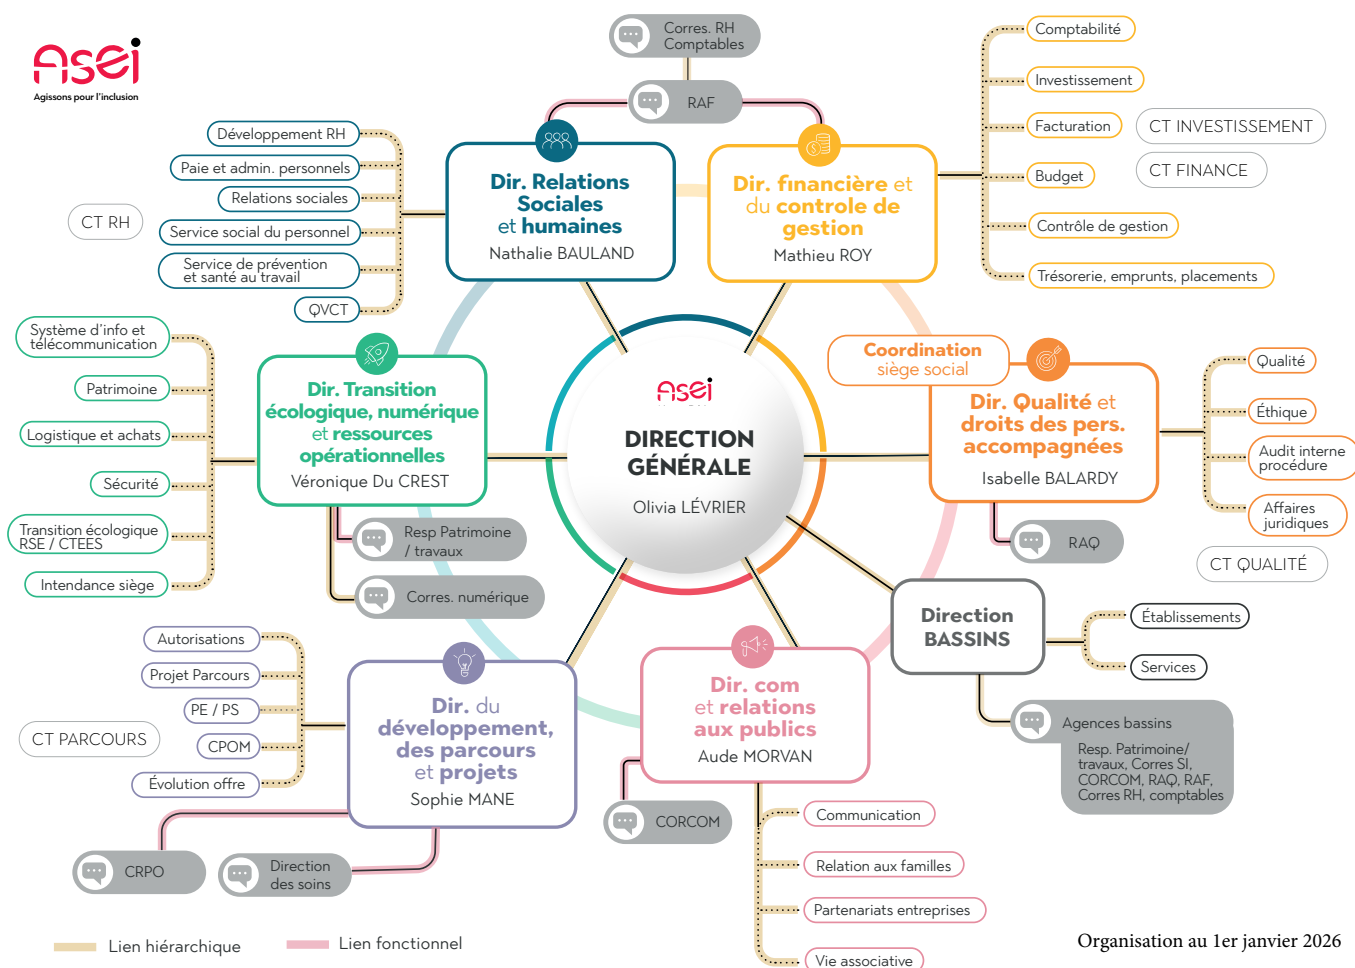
asei
Agissons pour l'inclusion

Corres. RH Comptables

RAF

Dir. Relations Sociales et humaines
Nathalie BAULAND

Développement RH
Paie et admin. personnels
Relations sociales
Service social du personnel
Service de prévention et santé au travail
QVCT

CT RH

Dir. financière et du controle de gestion
Mathieu ROY

Comptabilité
Investissement
Facturation
Budget
Contrôle de gestion
Trésorerie, emprunts, placements

CT INVESTISSEMENT
CT FINANCE

asei
DIRECTION GÉNÉRALE
Olivia LÉVRIER

Système d'info et télécommunication
Patrimoine
Logistique et achats
Sécurité
Transition écologique RSE / CTEES
Intendance siège

Dir. Transition écologique, numérique et ressources opérationnelles
Véronique Du CREST

Resp Patrimoine / travaux
Corres. numérique

Coordination siège social

Dir. Qualité et droits des pers. accompagnées
Isabelle BALARDY

Qualité
Éthique
Audit interne procédure
Affaires juridiques

RAQ

CT QUALITÉ

Direction BASSINS

Établissements
Services

Agences bassins
Resp. Patrimoine/ travaux, Corres SI, CORCOM, RAQ, RAF, Corres RH, comptables

Autorisations
Projet Parcours
PE / PS
CPOM
Évolution offre

CT PARCOURS

Dir. du développement, des parcours et projets
Sophie MANE

Dir. com et relations aux publics
Aude MORVAN

CORCOM

Communication
Relation aux familles
Partenariats entreprises
Vie associative

CRPO
Direction des soins

Lien hiérarchique
Lien fonctionnel

Organisation au 1er janvier 2026